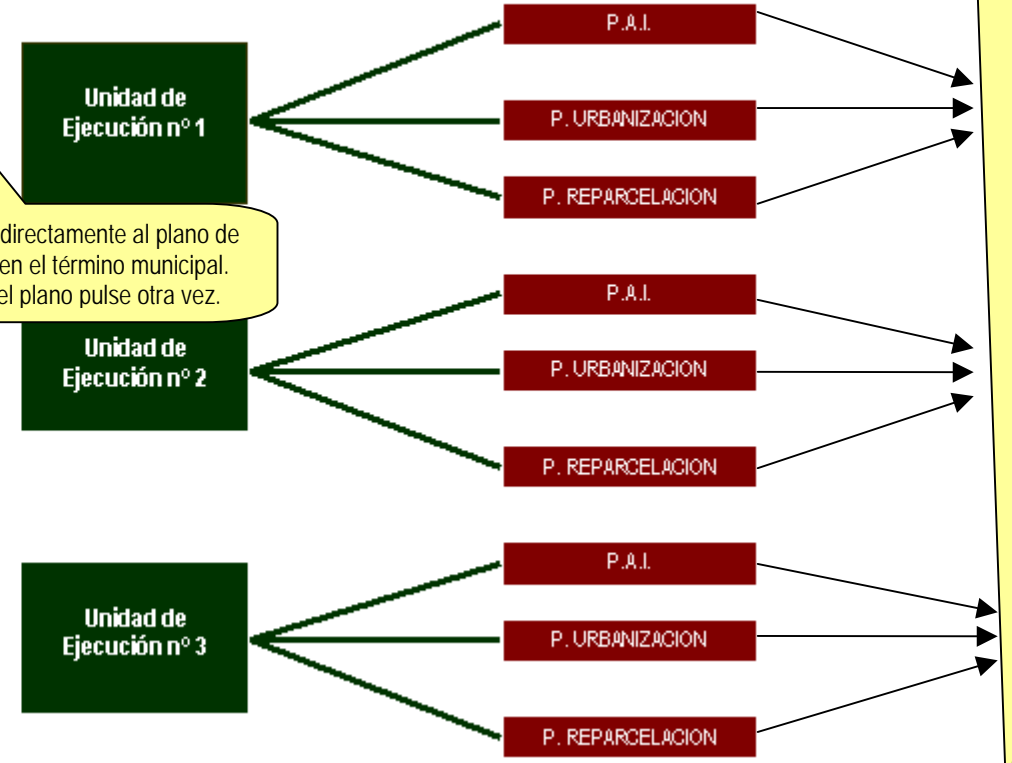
Unidad de Ejecución nº 1

P.A.I.

P. URBANIZACION

P. REPARCELACION

directamente al plano de en el término municipal. el plano pulse otra vez.

Unidad de Ejecución nº 2

P.A.I.

P. URBANIZACION

P. REPARCELACION

Unidad de Ejecución nº 3

P.A.I.

P. URBANIZACION

P. REPARCELACION